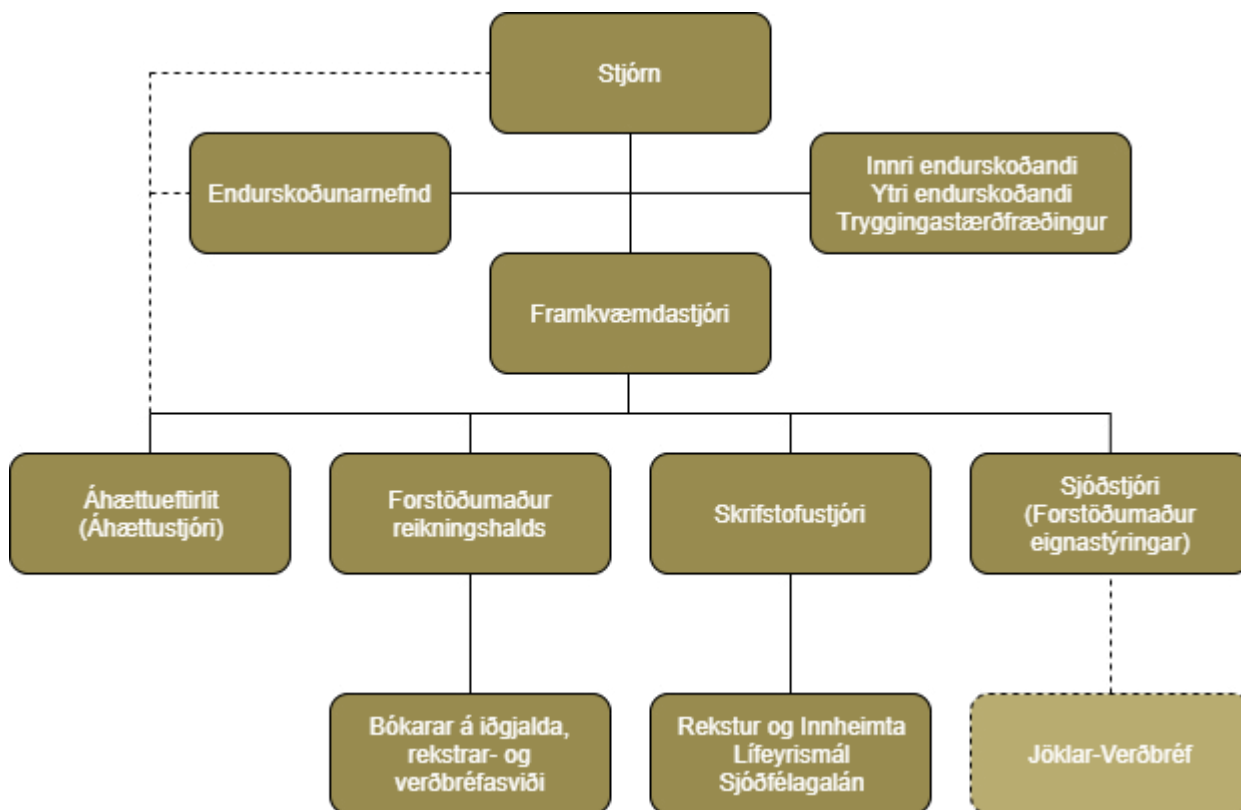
Stjórn

Endurskoðunarnefnd

Innri endurskoðandi
Ytri endurskoðandi
Tryggingastærðfræðingur

Framkvæmdastjóri

Áhættueftirlit
(Áhættustjóri)

Forstöðumaður
reikningshalds

Skrifstofustjóri

Sjóðstjóri
(Forstöðumaður
eignastýringar)

Bókarar á iðgjalda,
rekstrar- og
verðbréfasviði

Rekstur og Innheimta
Lífeyrismál
Sjóðfélagalán

Jöklar-Verðbréf